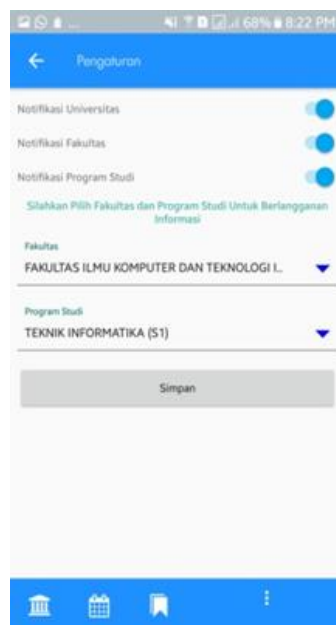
68% 8:22 PM

Pengaturan

Notifikasi Universitas

Notifikasi Fakultas

Notifikasi Program Studi

Silahkan Pilih Fakultas dan Program Studi Untuk Berlangganan Informasi

Fakultas

FAKULTAS ILMU KOMPUTER DAN TEKNOLOGI I..

Program Studi

TEKNIK INFORMATIKA (S1)

Simpan